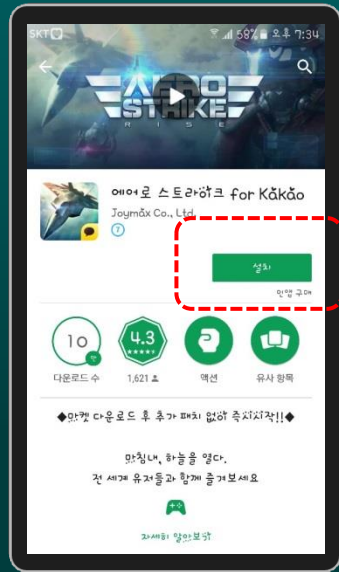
SKT 58% 오후 7:34

AERO STRIKE RISE

에어로 스트라이크 for Kakao

Joymax Co., Ltd.

7

설치

인앱 구매

10 만
다운로드 수

4.3
1,621

액션

유사 항목

◆한 번 다운로드 후 추가 패치 없이 즉시시작!!◆

마침내, 하늘을 열다.
전 세계 유저들과 함께 즐겨보세요

자세히 알아보기